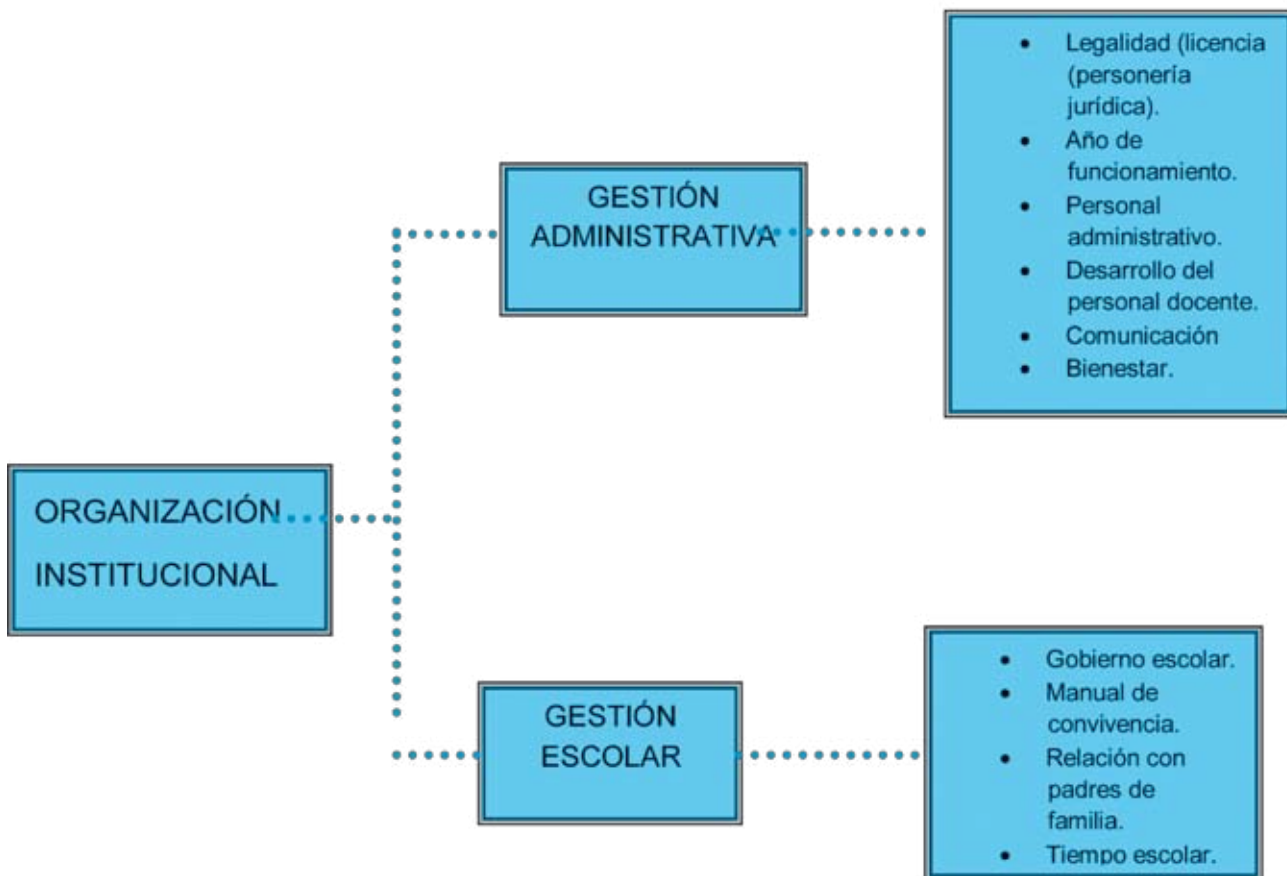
ORGANIZACIÓN INSTITUCIONAL

GESTIÓN ADMINISTRATIVA

- Legalidad (licencia (personería jurídica).
- Año de funcionamiento.
- Personal administrativo.
- Desarrollo del personal docente.
- Comunicación
- Bienestar.

GESTIÓN ESCOLAR

- Gobierno escolar.
- Manual de convivencia.
- Relación con padres de familia.
- Tiempo escolar.